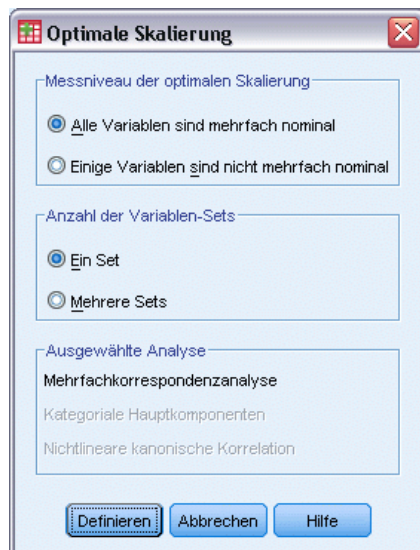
Optimale Skalierung

Messniveau der optimalen Skalierung

Alle Variablen sind mehrfach nominal

Einige Variablen sind nicht mehrfach nominal

Anzahl der Variablen-Sets

Ein Set

Mehrere Sets

Ausgewählte Analyse

Mehrfachkorrespondenzanalyse

Kategoriale Hauptkomponenten

Nichtlineare kanonische Korrelation

Definieren Abbrechen Hilfe